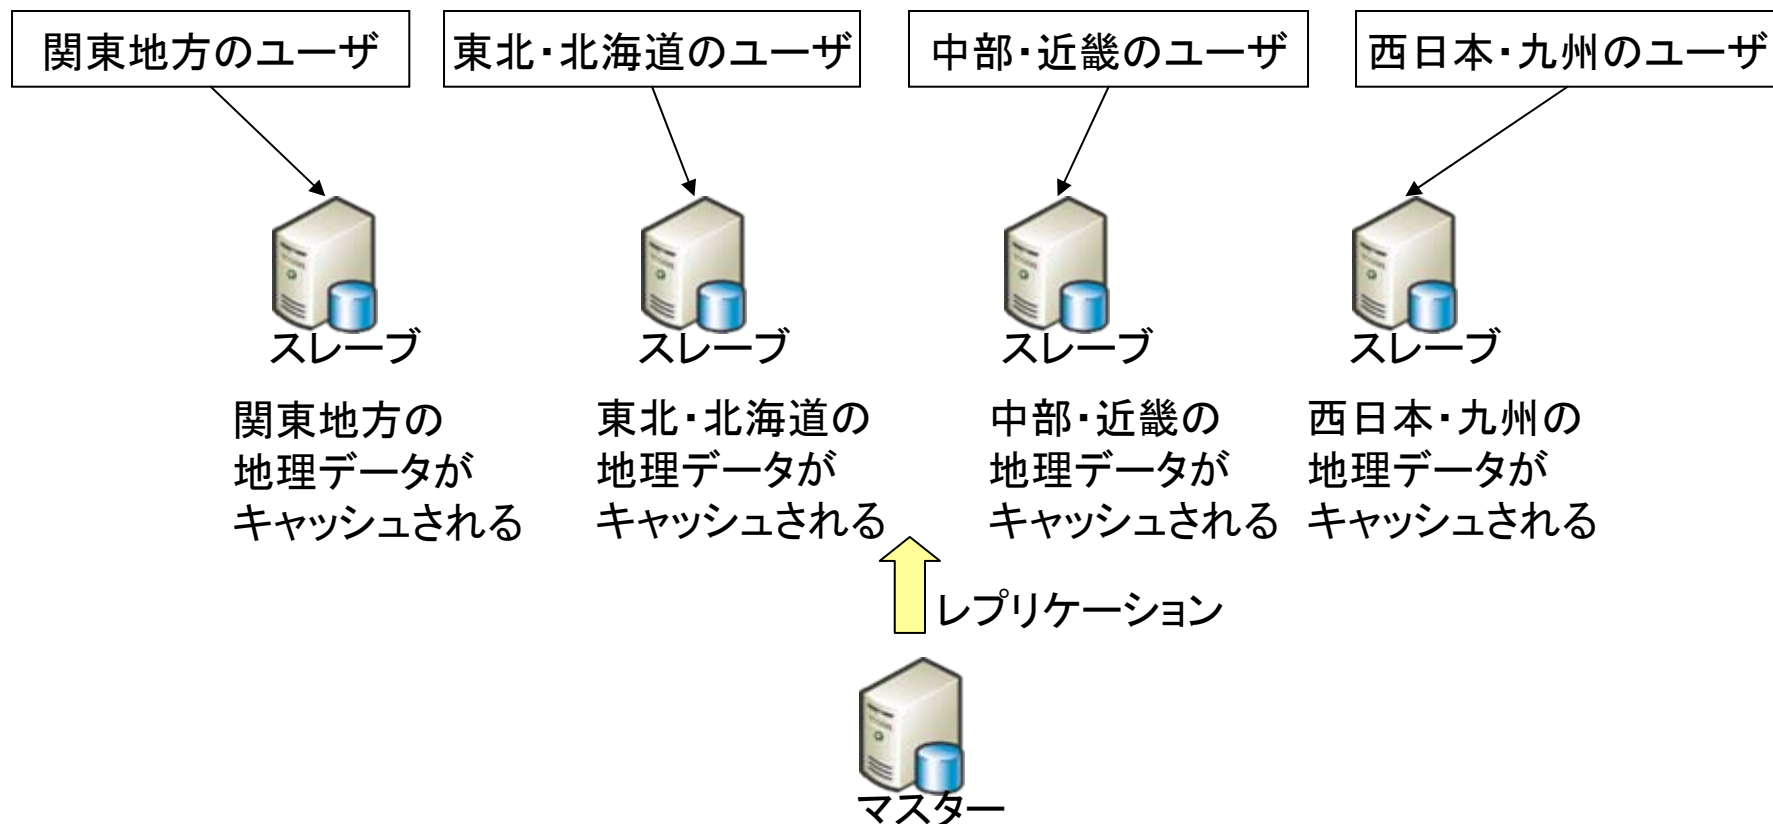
関東地方のユーザ

東北・北海道のユーザ

中部・近畿のユーザ

西日本・九州のユーザ

スレーブ

スレーブ

スレーブ

スレーブ

関東地方の地理データがキャッシュされる

東北・北海道の地理データがキャッシュされる

中部・近畿の地理データがキャッシュされる

西日本・九州の地理データがキャッシュされる

レプリケーション

マスター